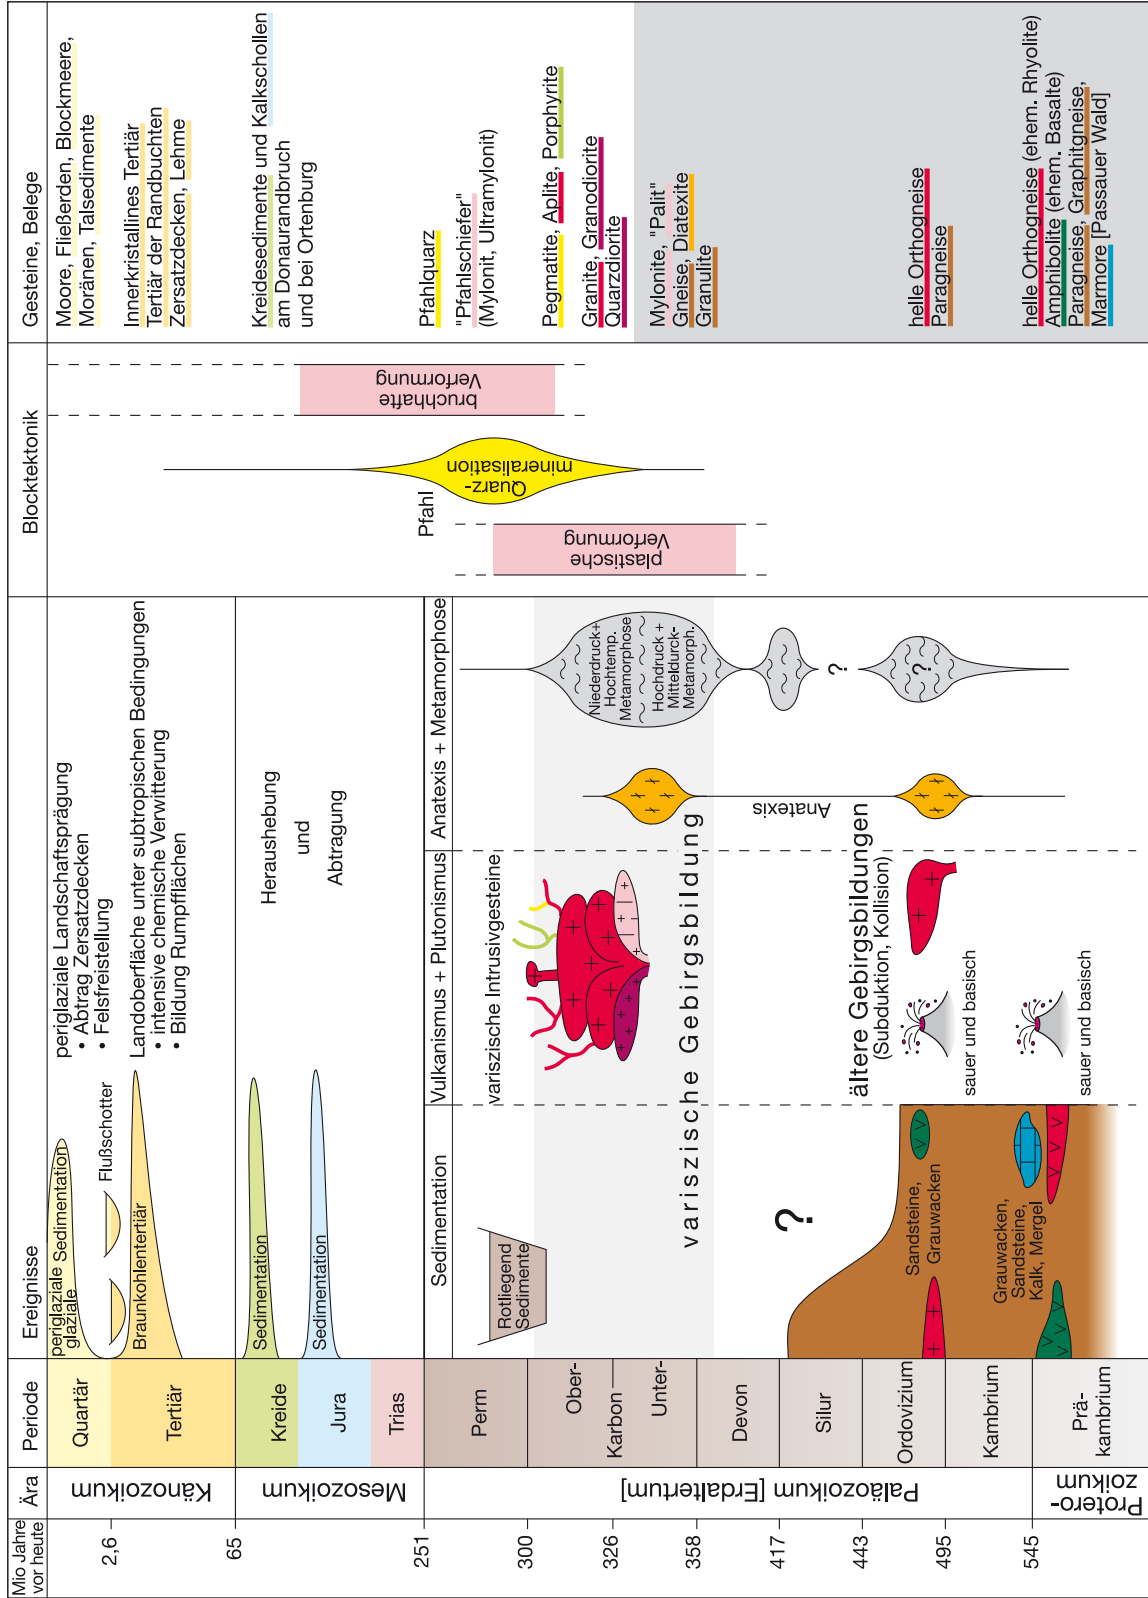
Mio Jahre vor heute

2,6
65
251
300
326
358
417
443
495
545

Ära

Känozoikum
Mesozoikum
Paläozoikum [Erdaltertum]
Proterozoikum

Periode

Quartär
Tertiär
Kreide
Jura
Trias
Perm
Ober-
Karbon
Unter-
Devon
Silur
Ordovizium
Kambrium
Präkambrium

Ereignisse

periglaziale Sedimentation glaziale
Flußschotter
Braunkohlentertiär
periglaziale Landschaftsprägung
• Abtrag Zersatzdecken
• Felsfreistellung
Landoberfläche unter subtropischen Bedingungen
• intensive chemische Verwitterung
• Bildung Rumpfflächen
Sedimentation
Sedimentation
Heraushebung und Abtragung

Sedimentation
Vulkanismus + Plutonismus
Anatexis + Metamorphose
Rotliegend Sedimente
variszische Intrusivgesteine
variszische Gebirgsbildung
Niederdruck+ Hochtemp. Metamorphose
Hochdruck + Mitteldruck-Metamorph.
Anatexis
?
?
?
Sandsteine, Grauwacken
Grauwacken, Sandsteine, Kalk, Mergel
sauer und basisch
sauer und basisch
ältere Gebirgsbildungen (Subduktion, Kollision)

Blocktektonik

bruchhafte Verformung
Quarz-mineralisation
Pfahl
plastische Verformung

Gesteine, Belege

Moore, Fließerden, Blockmeere, Moränen, Talsedimente
Innerkristallines Tertiär
Tertiär der Randbuchten
Zersatzdecken, Lehme
Kreidesedimente und Kalkschollen am Donaurandbruch und bei Ortenburg
Pfahlquarz
"Pfahlschiefer" (Mylonit, Ultramylonit)
Pegmatite, Aplite, Porphyrite
Granite, Granodiorite
Quarzdiorite
Mylonite, "Palit"
Gneise, Diatexite
Granulite
helle Orthogneise
Paragneise
helle Orthogneise (ehem. Rhyolite)
Amphibolite (ehem. Basalte)
Paragneise, Graphitgneise,
Marmore [Passauer Wald]